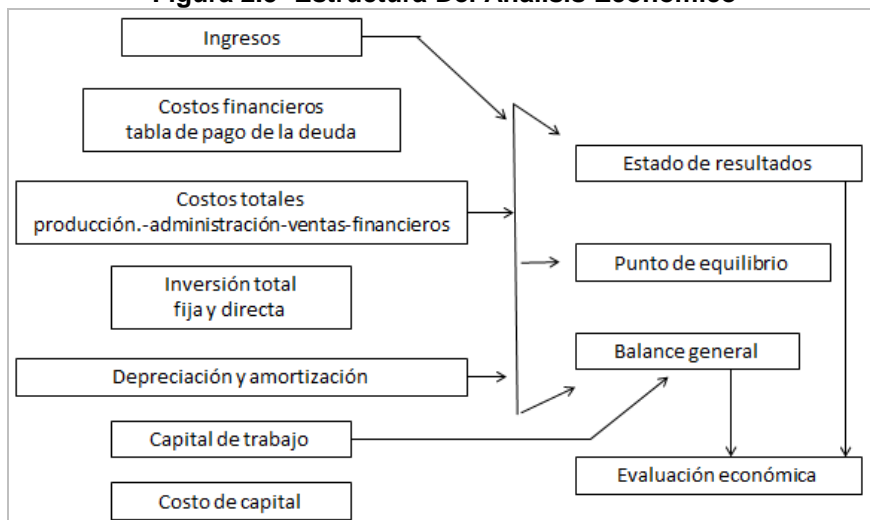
Figura 2.5 Estructura Del Análisis Económico

Ingresos

Costos financieros tabla de pago de la deuda

Costos totales producción.-administración-ventas-financieros

Inversión total fija y directa

Depreciación y amortización

Capital de trabajo

Costo de capital

Estado de resultados

Punto de equilibrio

Balance general

Evaluación económica